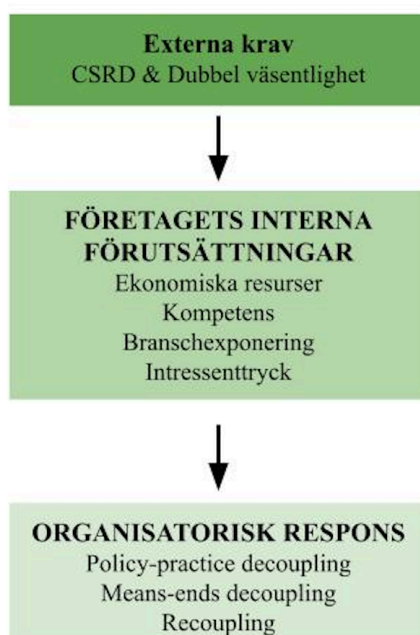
Externa krav
CSRD & Dubbel väsentlighet

FÖRETAGETS INTERNA FÖRUTSÄTTNINGAR
Ekonomiska resurser
Kompetens
Branschexponering
Intressenttryck

ORGANISATORISK RESPONS
Policy-practice decoupling
Means-ends decoupling
Recoupling